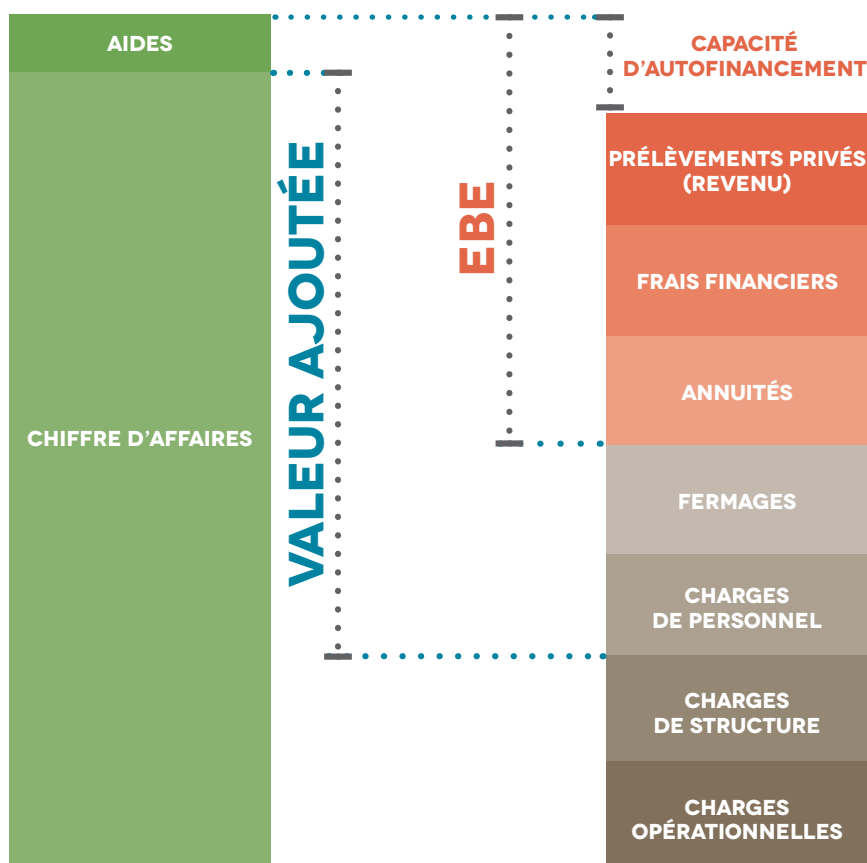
AIDES

CHIFFRE D’AFFAIRES

VALEUR AJOUTÉE

EBE

CAPACITÉ D’AUTOFINANCEMENT

PRÉLÈVEMENTS PRIVÉS (REVENU)

FRAIS FINANCIERS

ANNUITÉS

FERMAGES

CHARGES DE PERSONNEL

CHARGES DE STRUCTURE

CHARGES OPÉRATIONNELLES